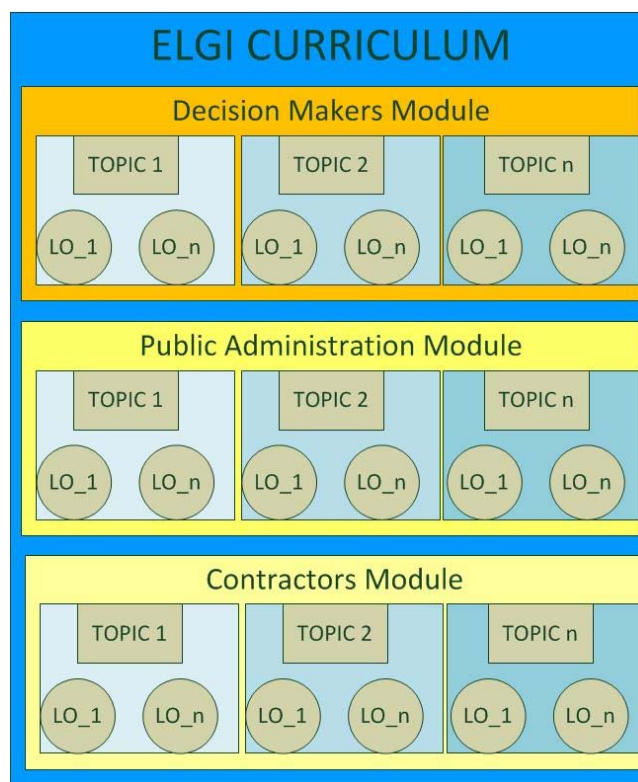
ELGI CURRICULUM

Decision Makers Module

TOPIC 1

LO_1 LO_n

TOPIC 2

LO_1 LO_n

TOPIC n

LO_1 LO_n

Public Administration Module

TOPIC 1

LO_1 LO_n

TOPIC 2

LO_1 LO_n

TOPIC n

LO_1 LO_n

Contractors Module

TOPIC 1

LO_1 LO_n

TOPIC 2

LO_1 LO_n

TOPIC n

LO_1 LO_n